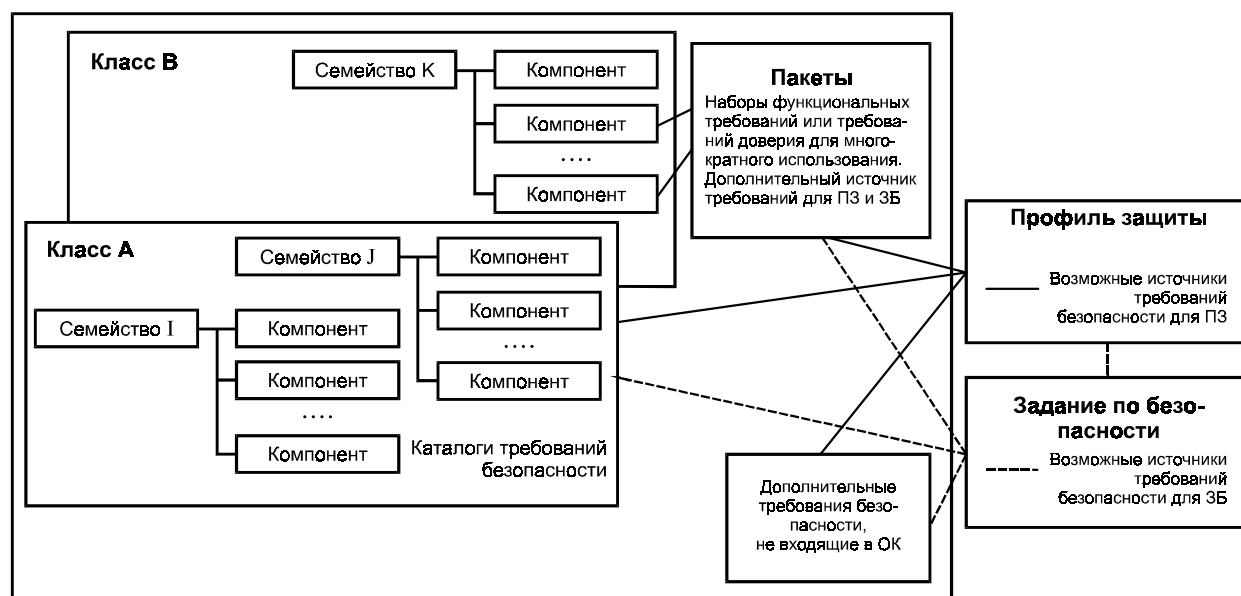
Класс B

Семейство K

Компонент

Компонент

....

Компонент

Пакеты

Наборы функциональных требований или требований доверия для многократного использования. Дополнительный источник требований для ПЗ и ЗБ

Класс A

Семейство J

Компонент

Компонент

....

Компонент

Семейство I

Компонент

Компонент

....

Компонент

Каталоги требований безопасности

Профиль защиты

Возможные источники требований безопасности для ПЗ

Задание по безопасности

Возможные источники требований безопасности для ЗБ

Дополнительные требования безопасности, не входящие в ОК